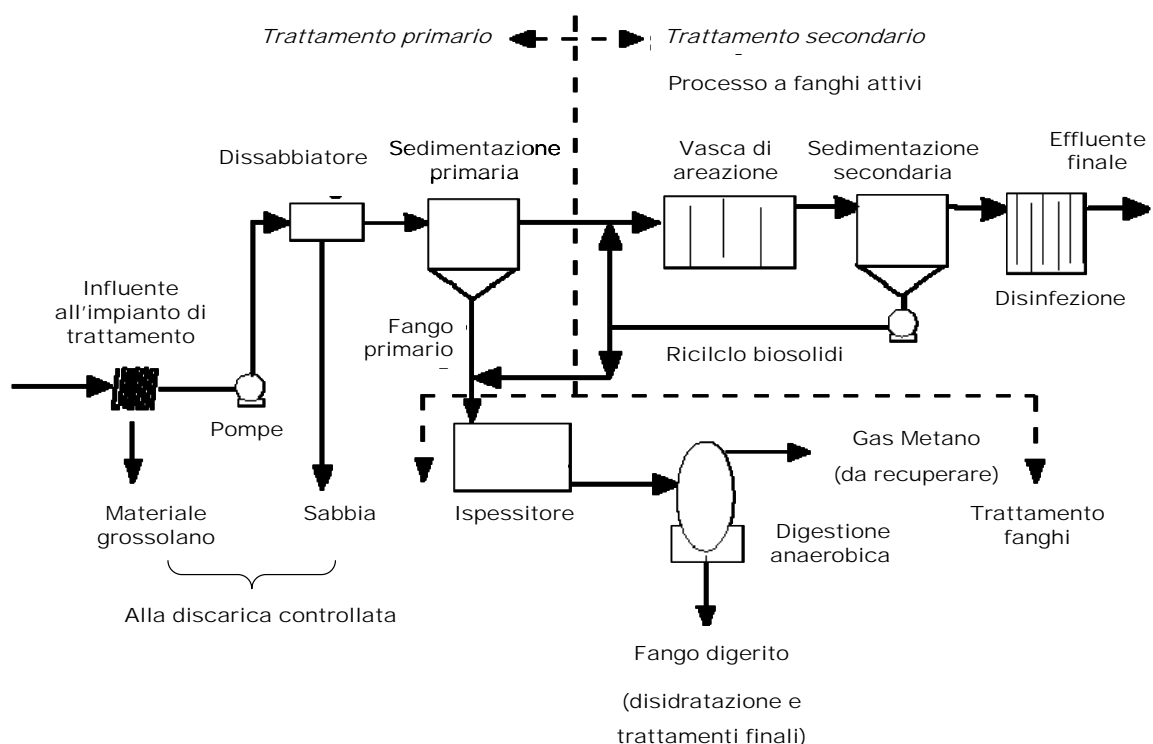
Trattamento primario

Trattamento secondario

Processo a fanghi attivi

Dissabbiatore

Sedimentazione primaria

Vasca di areazione

Sedimentazione secondaria

Effluente finale

Influente all'impianto di trattamento

Disinfezione

Fango primario

Ricilclo biosolidi

Pompe

Gas Metano (da recuperare)

Materiale grossolano

Sabbia

Ispessitore

Digestione anaerobica

Trattamento fanghi

Alla discarica controllata

Fango digerito

(disidratazione e trattamenti finali)